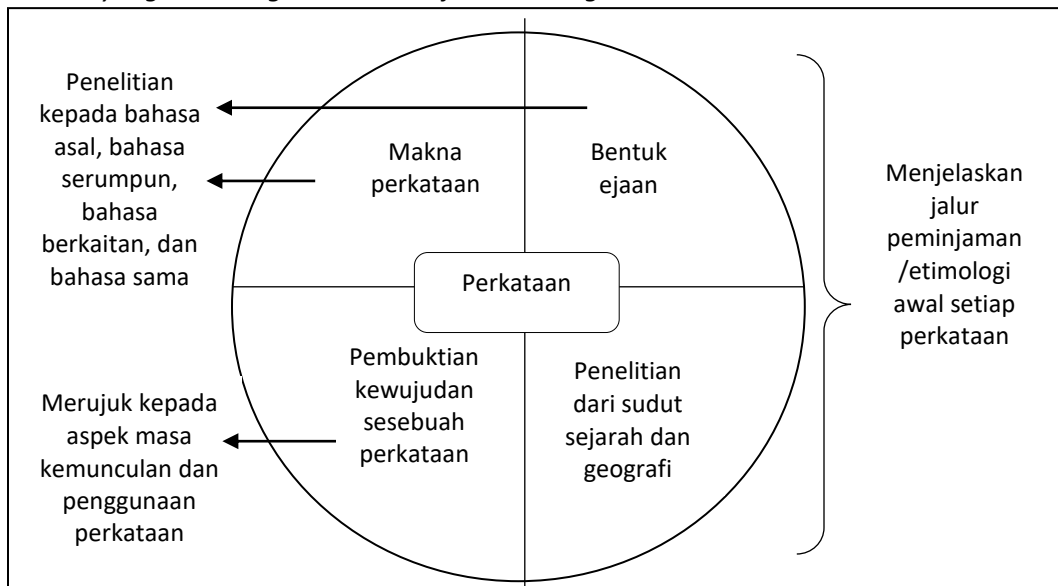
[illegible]

Penelitian kepada bahasa asal, bahasa serumpun, bahasa berkaitan, dan bahasa sama

Makna perkataan

Bentuk ejaan

Menjelaskan jalur peminjaman /etimologi awal setiap perkataan

Perkataan

Merujuk kepada aspek masa kemunculan dan penggunaan perkataan

Pembuktian kewujudan sesebuah perkataan

Penelitian dari sudut sejarah dan geografi